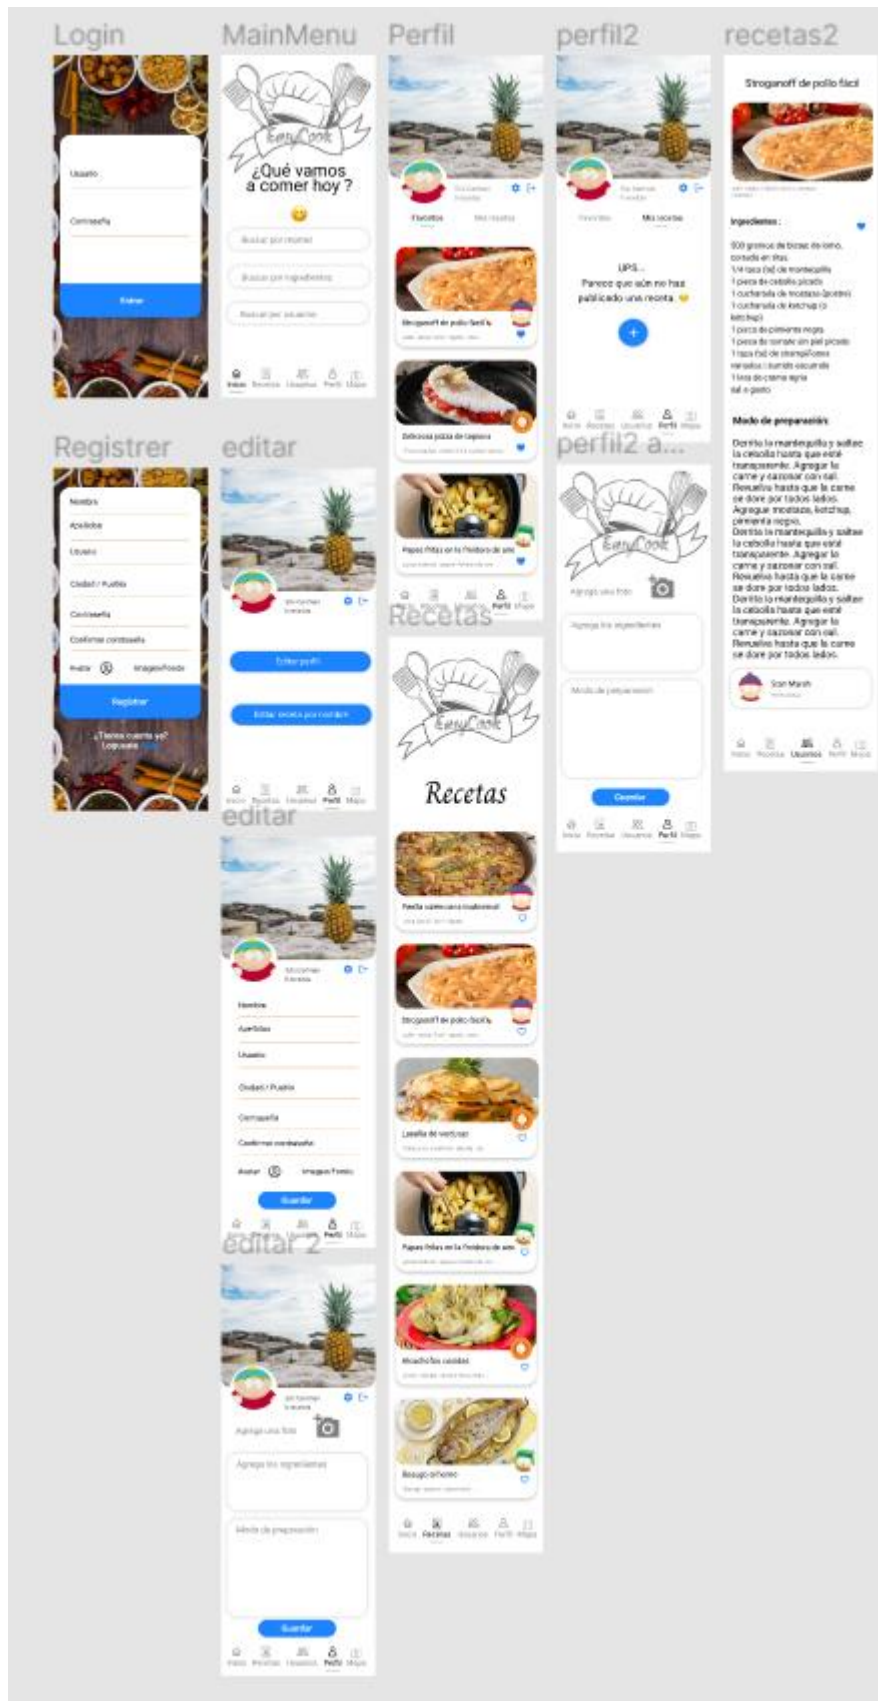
Login

Usuario

Contraseña

Entrar

MainMenu

EasyCook

¿Qué vamos a comer hoy ?

Buscar por nombre

Buscar por ingredientes

Buscar por usuarios

Inicio Recetas Usuarios Perfil Mapa

Perfil

Favoritos Mis recetas

Stroganoff de pollo fácil

Deliciosa pizza de lasagna

Papas fritas en la freidora de aire

Inicio Recetas Usuarios Perfil Mapa

perfil2

Favoritos Mis recetas

UPS...
Parece que aún no has publicado una receta

Inicio Recetas Usuarios Perfil Mapa

recetas2

Stroganoff de pollo fácil

Ingredientes :

500 gramos de bistec de lomo, cortado en tiras
1/4 taza (ta) de mantequilla
1 pieza de cebolla picada
1 cucharada de mostaza (pote)
1 cucharada de ketchup (o ketchup)
1 pieza de pimiento rojo
1 pieza de tomate sin piel picado
1 taza (ta) de champiñones rebanados / cocido escurrido
1 lata de crema agria
Sal a gusto

Modo de preparación:

Derrita la mantequilla y saltee la cebolla hasta que esté transparente. Agregar la carne y sazonar con sal. Revuelva hasta que la carne se dore por todos lados. Agregue mostaza, ketchup, pimienta negra.
Derrita la mantequilla y saltee la cebolla hasta que esté transparente. Agregar la carne y sazonar con sal. Revuelva hasta que la carne se dore por todos lados.
Derrita la mantequilla y saltee la cebolla hasta que esté transparente. Agregar la carne y sazonar con sal. Revuelva hasta que la carne se dore por todos lados.

Stan Marsh

Inicio Recetas Usuarios Perfil Mapa

Registrer

Nombre

Apellidos

Usuario

Ciudad / Pueblo

Contraseña

Confirmar contraseña

Avatar Imagen Fondo

Registrar

¿Tienes cuenta ya? Loguéate

editar

Editar perfil

Editar receta por nombre

Inicio Recetas Usuarios Perfil Mapa

perfil2 a...

EasyCook

Agrega una foto

Agrega los ingredientes

Modo de preparación

Guardar

Inicio Recetas Usuarios Perfil Mapa

Recetas

EasyCook

Recetas

Paella valenciana tradicional

Stroganoff de pollo fácil

Lasaña de verduras

Papas fritas en la freidora de aire

Alcachofas asadas

Besugo al horno

Inicio Recetas Usuarios Perfil Mapa

editar

Nombre

Apellidos

Usuario

Ciudad / Pueblo

Contraseña

Confirmar contraseña

Avatar Imagen Fondo

Guardar

Inicio Recetas Usuarios Perfil Mapa

editar 2

Agrega una foto

Agrega los ingredientes

Modo de preparación

Guardar

Inicio Recetas Usuarios Perfil Mapa